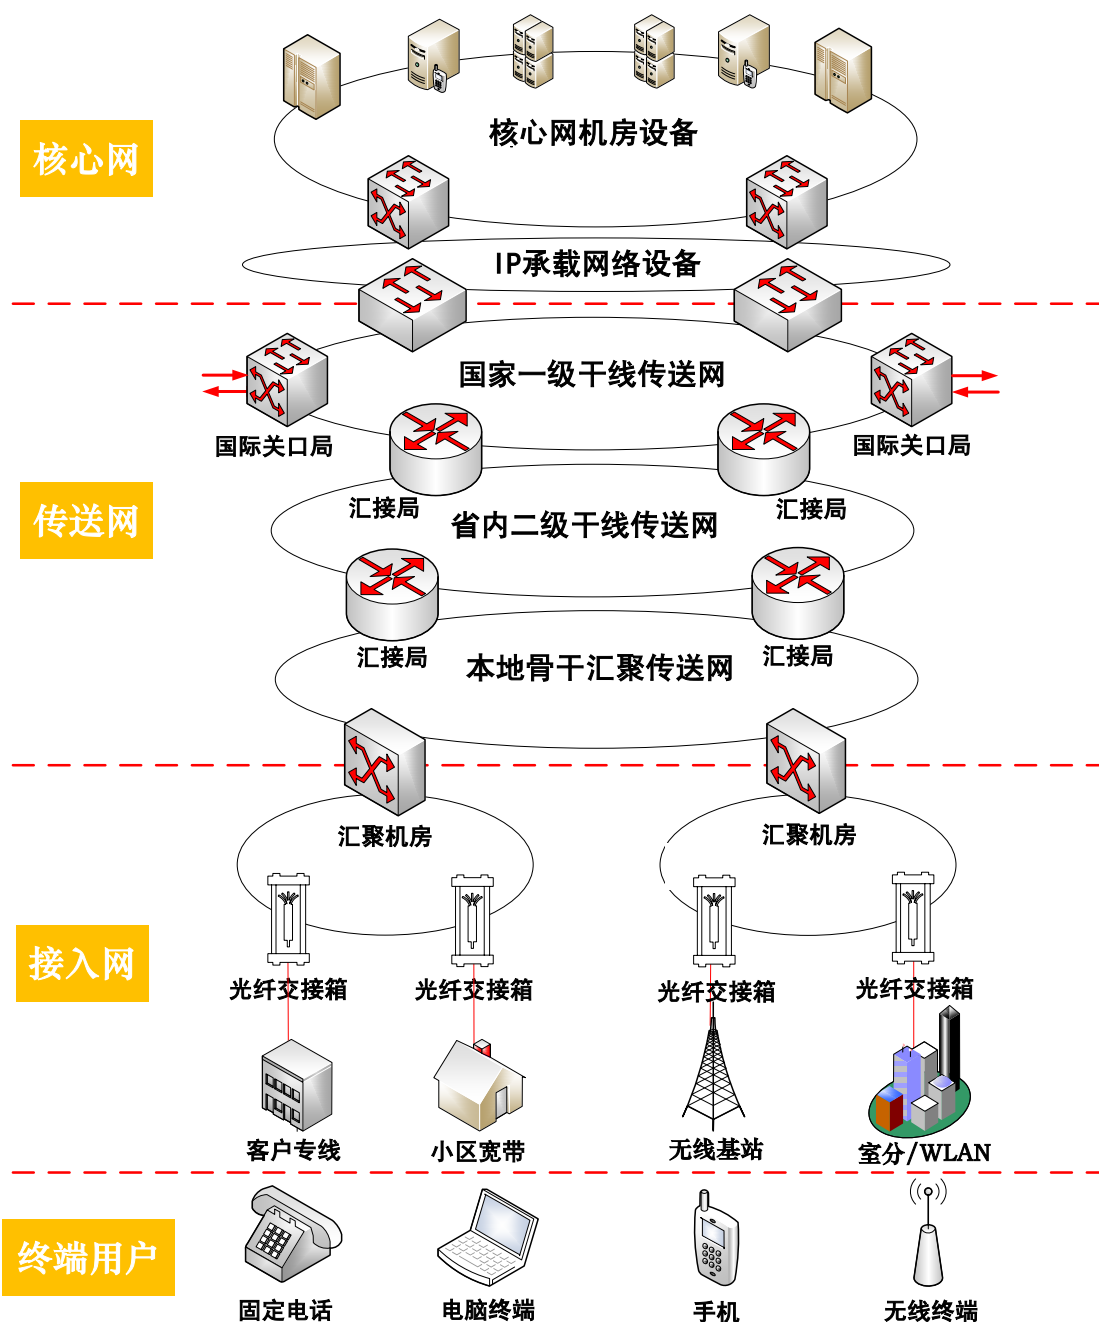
核心网

核心网机房设备

IP承载网络设备

国家一级干线传送网

国际关口局

国际关口局

传送网

汇接局

汇接局

省内二级干线传送网

汇接局

汇接局

本地骨干汇聚传送网

汇聚机房

汇聚机房

接入网

光纤交接箱

光纤交接箱

光纤交接箱

光纤交接箱

客户专线

小区宽带

无线基站

室分/WLAN

终端用户

固定电话

电脑终端

手机

无线终端